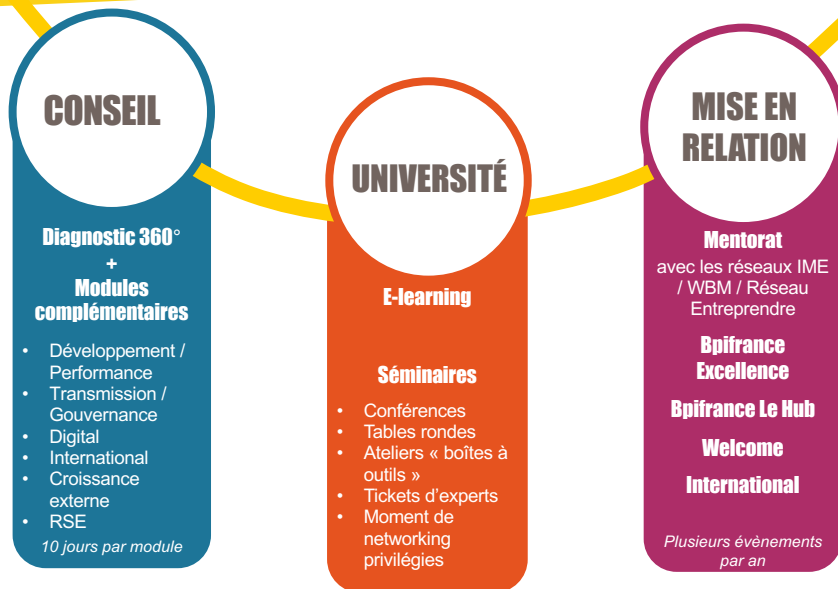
CONSEIL

Diagnostic 360°
+
Modules complémentaires

- Développement / Performance
- Transmission / Gouvernance
- Digital
- International
- Croissance externe
- RSE

10 jours par module

UNIVERSITÉ

E-learning

Séminaires

- Conférences
- Tables rondes
- Ateliers « boîtes à outils »
- Tickets d'experts
- Moment de networking privilégiés

MISE EN RELATION

Mentorat
avec les réseaux IME / WBM / Réseau Entreprendre

Bpifrance Excellence

Bpifrance Le Hub

Welcome

International

Plusieurs évènements par an